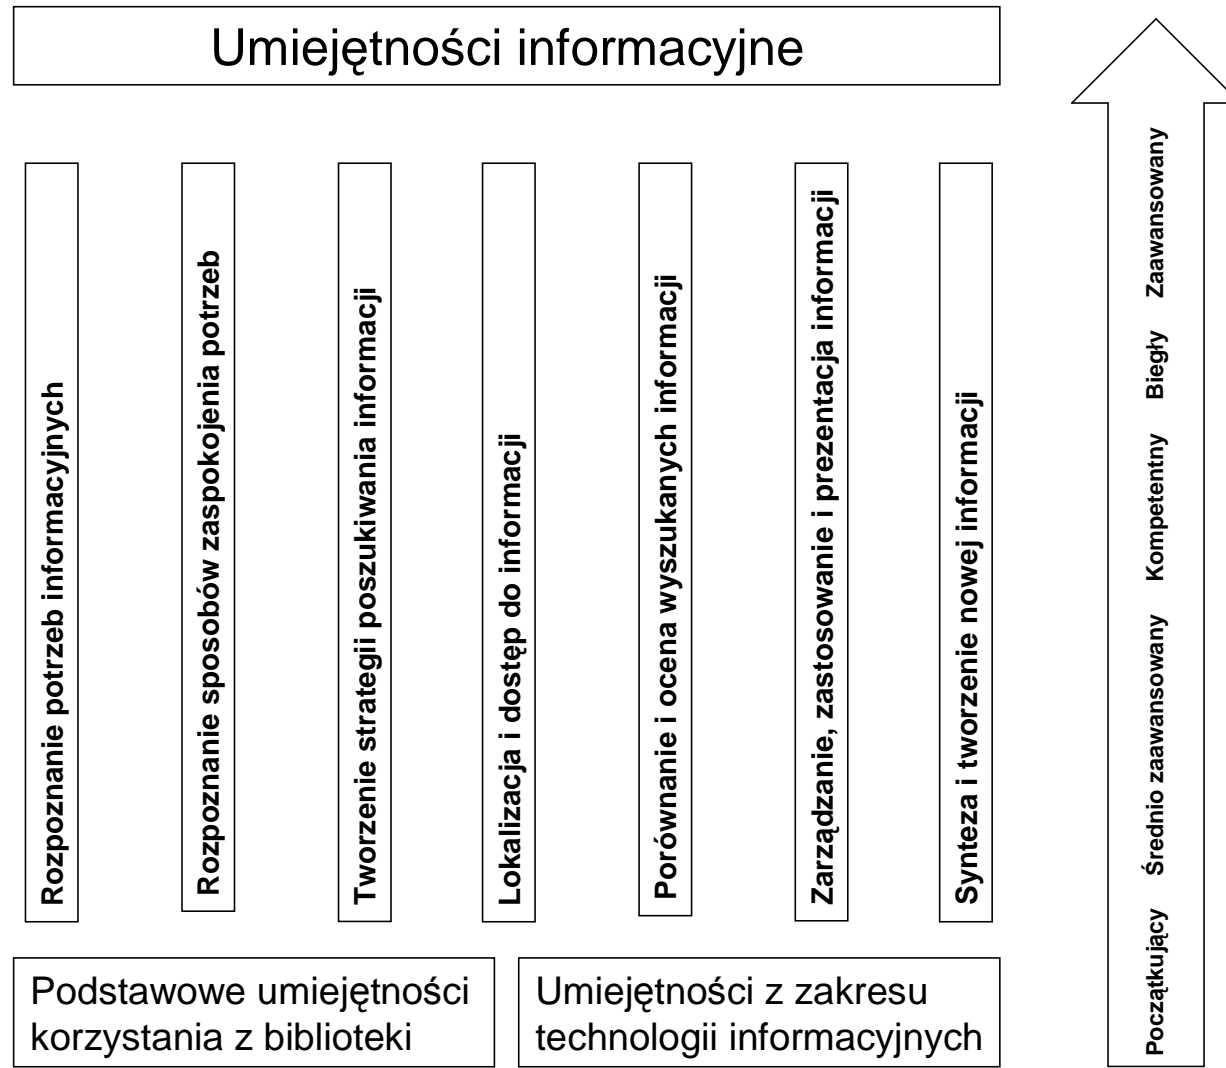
Umiejętności informacyjne

Rozpoznanie potrzeb informacyjnych

Rozpoznanie sposobów zaspokojenia potrzeb

Tworzenie strategii poszukiwania informacji

Lokalizacja i dostęp do informacji

Porównanie i ocena wyszukanych informacji

Zarządzanie, zastosowanie i prezentacja informacji

Synteza i tworzenie nowej informacji

Podstawowe umiejętności korzystania z biblioteki

Umiejętności z zakresu technologii informacyjnych

Początkujący

Średnio zaawansowany

Kompetentny

Biegły

Zaawansowany